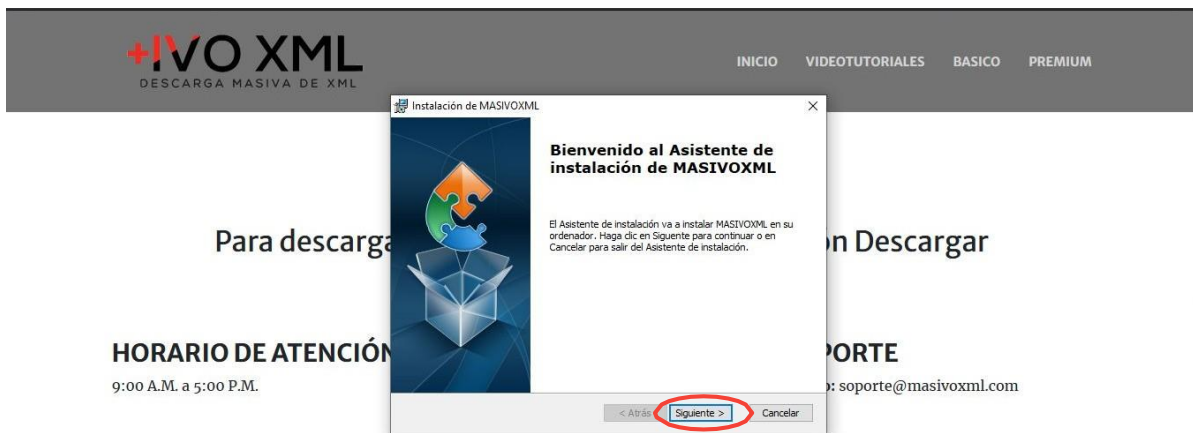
+IVO XML
DESCARGA MASIVA DE XML

INICIO VIDEOTUTORIALES BASICO PREMIUM

Instalación de MASIVOXML

Bienvenido al Asistente de instalación de MASIVOXML

El Asistente de instalación va a instalar MASIVOXML en su ordenador. Haga clic en Siguiente para continuar o en Cancelar para salir del Asistente de instalación.

< Atrás Siguiente > Cancelar

Para descarga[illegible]n Descargar

HORARIO DE ATENCIÓN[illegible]PORTE

9:00 A.M. a 5:00 P.M.

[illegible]: soporte@masivoxml.com